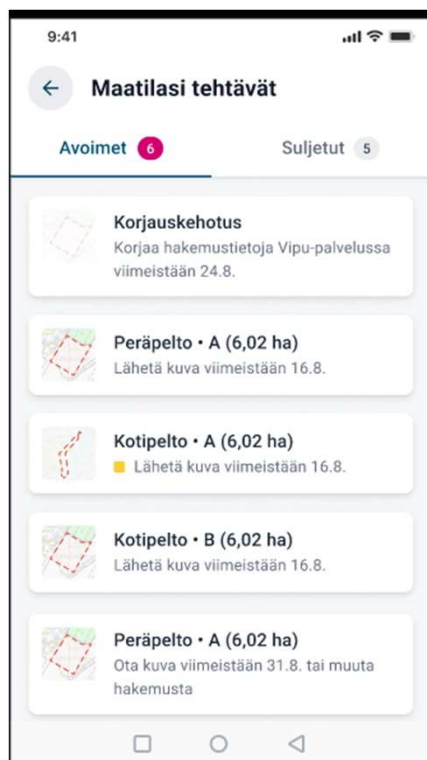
9:41

Maatilasi tehtävät

Avoimet 6

Suljetut 5

Korjauskehotus
Korjaa hakemustietoja Vipu-palvelussa viimeistään 24.8.

Peräpelto • A (6,02 ha)
Lähetä kuva viimeistään 16.8.

Kotipelto • A (6,02 ha)
Lähetä kuva viimeistään 16.8.

Kotipelto • B (6,02 ha)
Lähetä kuva viimeistään 16.8.

Peräpelto • A (6,02 ha)
Ota kuva viimeistään 31.8. tai muuta hakemusta